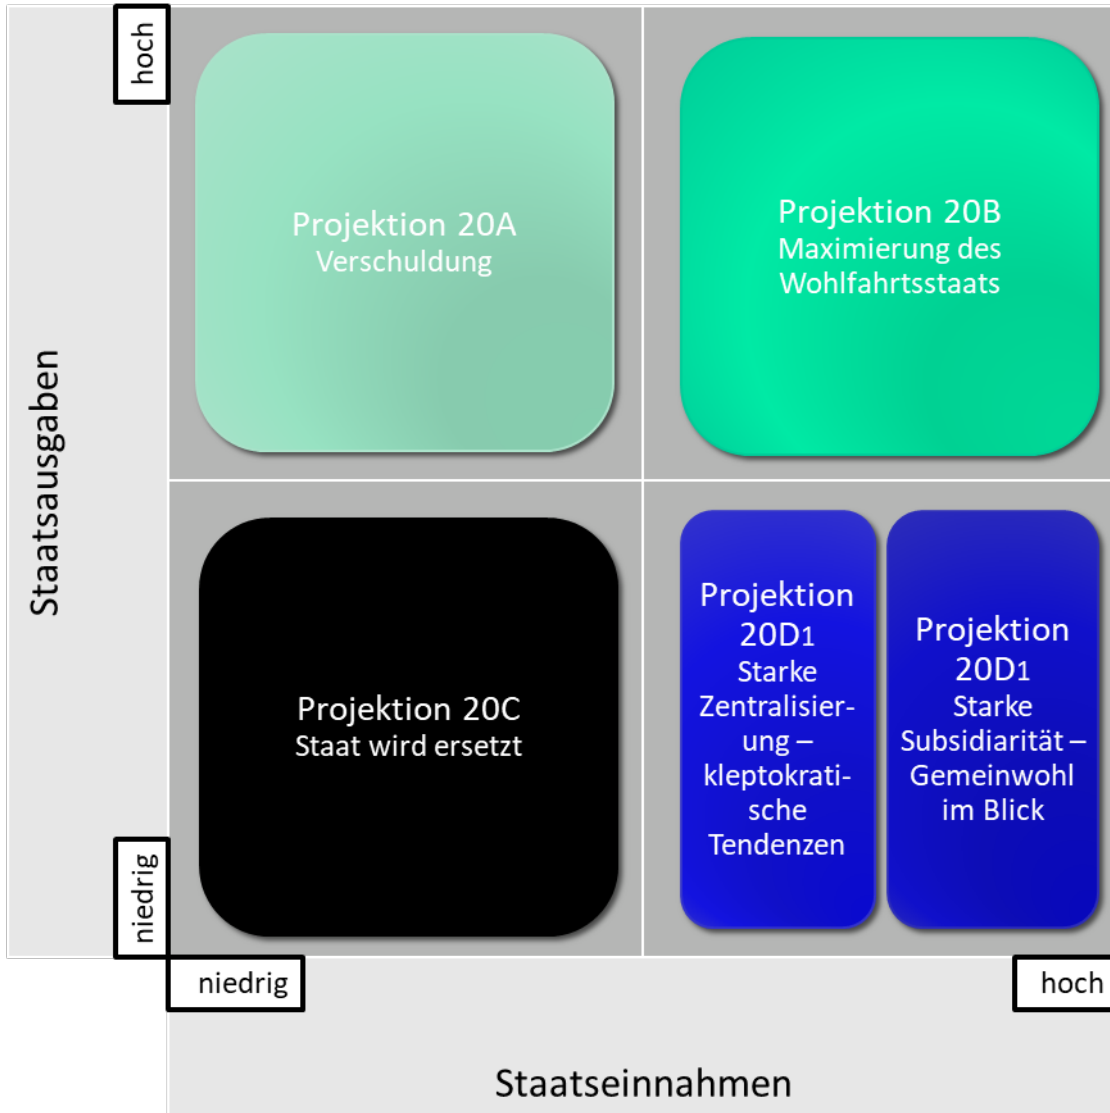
Staatsausgaben

hoch

niedrig

Projektion 20A
Verschuldung

Projektion 20B
Maximierung des Wohlfahrtsstaats

Projektion 20C
Staat wird ersetzt

Projektion 20D1
Starke Zentralisierung – kleptokratische Tendenzen

Projektion 20D1
Starke Subsidiarität – Gemeinwohl im Blick

niedrig

hoch

Staatseinnahmen